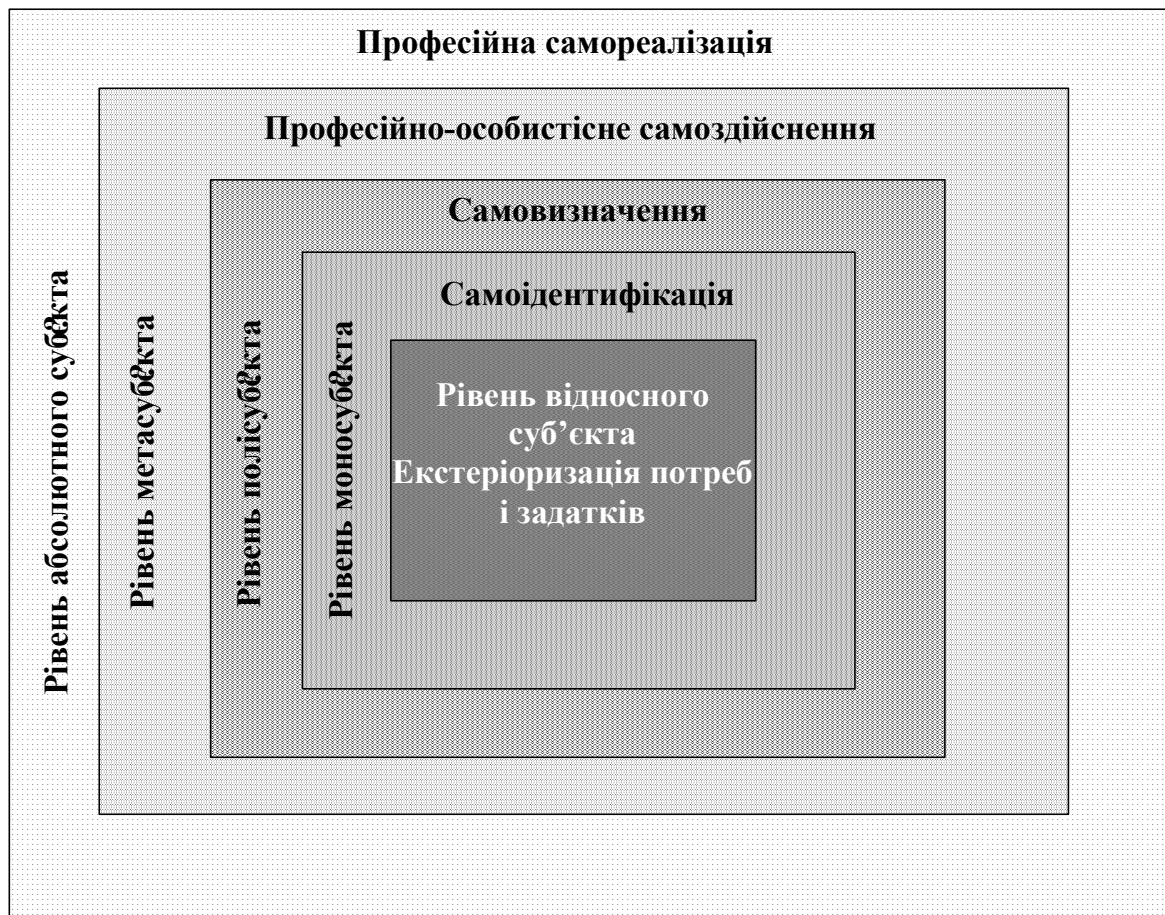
Професійна самореалізація

Професійно-особистісне самоздійснення

Самовизначення

Самоідентифікація

Рівень відносного суб'єкта Екстеріоризація потреб і задатків

Рівень абсолютного суб'єкта

Рівень метасуб'єкта

Рівень полісуб'єкта

Рівень моносуб'єкта